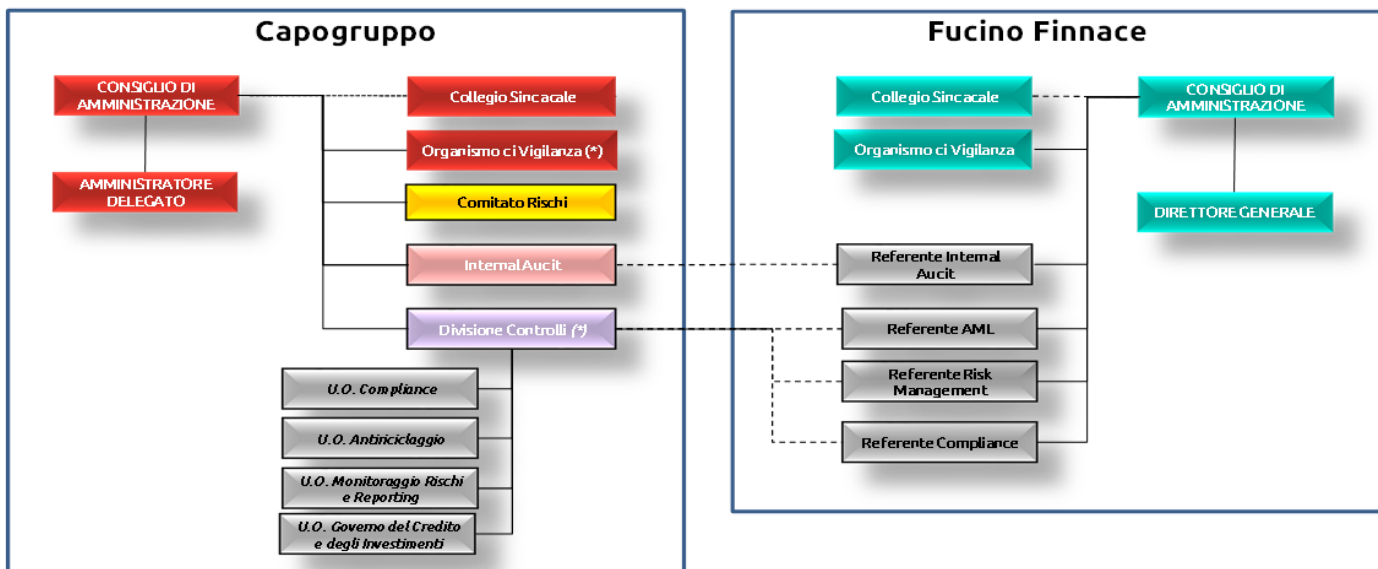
Capogruppo

CONSIGLIO DI AMMINISTRAZIONE

AMMINISTRATORE DELEGATO

Collegio Sincacale

Organismo ci Vigilanza (*)

Comitato Rischi

Internal Aucit

Divisione Controlli (*)

U.O. Compliance

U.O. Antiriciclaggio

U.O. Monitoraggio Rischi e Reporting

U.O. Governo del Credito e degli Investimenti

Fucino Finnace

Collegio Sincacale

Organismo ci Vigilanza

CONSIGLIO DI AMMINISTRAZIONE

DIRETTORE GENERALE

Referente Internal Aucit

Referente AML

Referente Risk Management

Referente Compliance